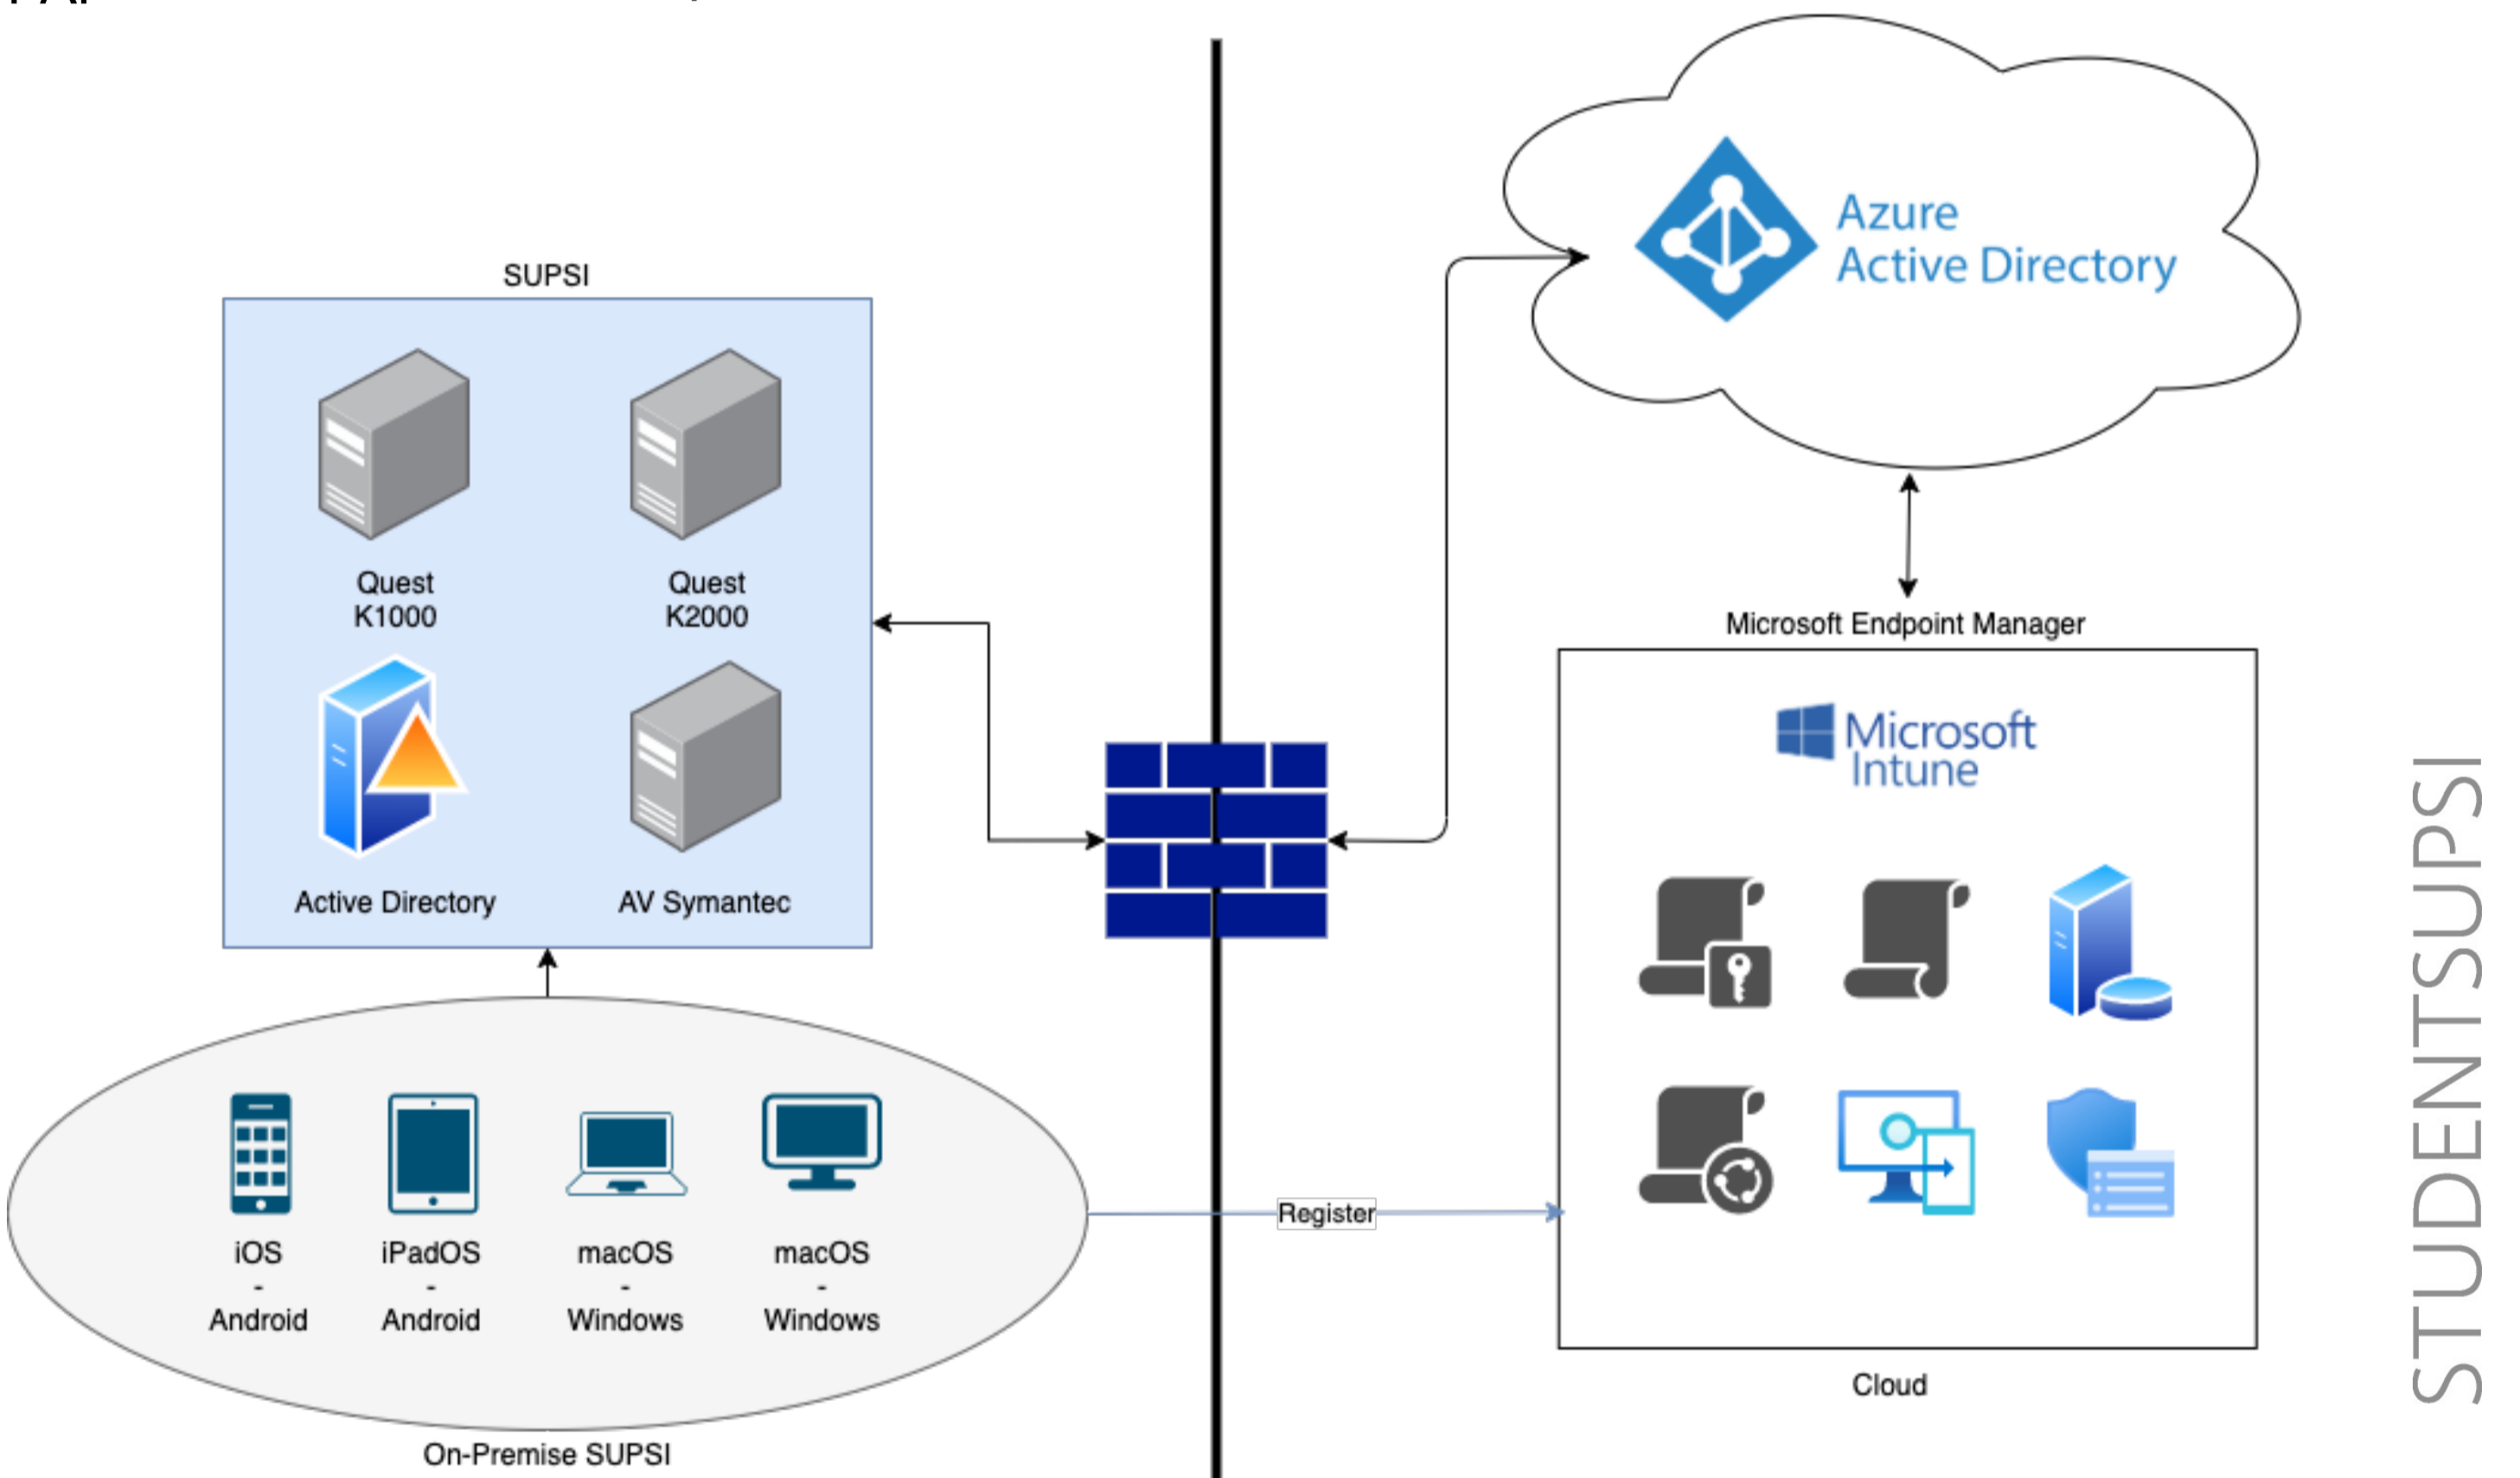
SUPSI

Quest K1000

Quest K2000

Active Directory

AV Symantec

Azure Active Directory

Microsoft Endpoint Manager

Microsoft Intune

Cloud

iOS - Android

iPadOS - Android

macOS - Windows

macOS - Windows

Register

On-Premise SUPSI

STUDENTSUPSI